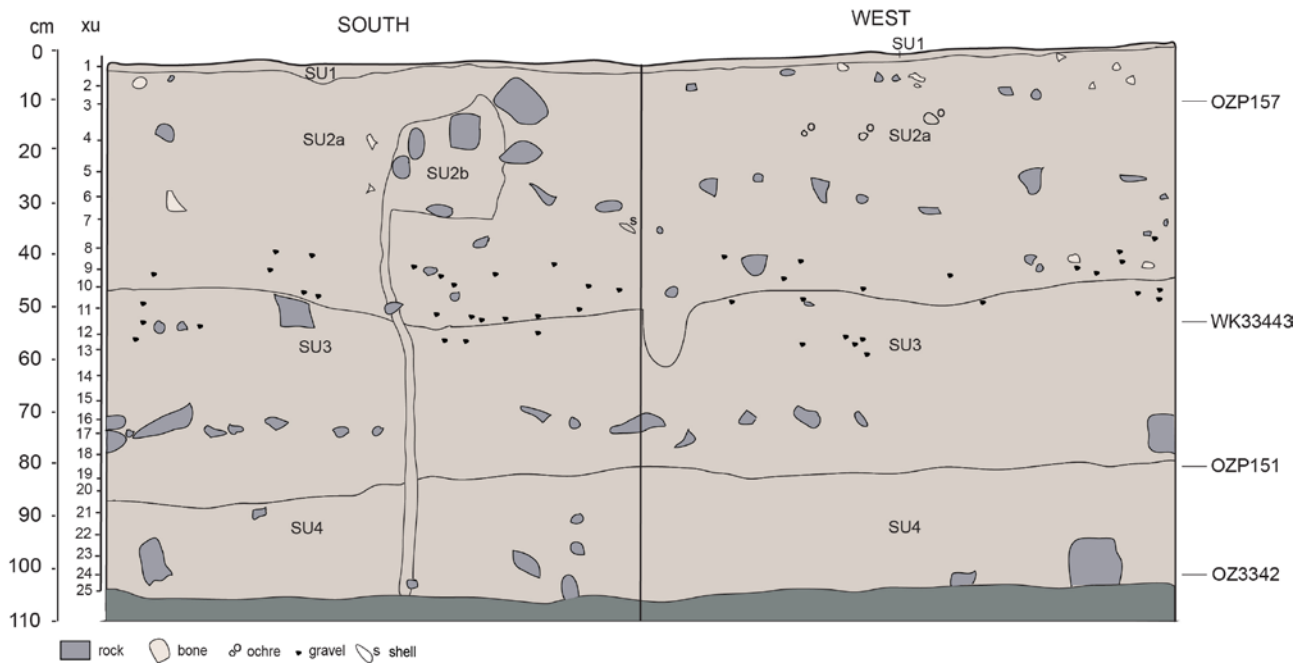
cm xu SOUTH WEST

0
10
20
30
40
50
60
70
80
90
100
110

1
2
3
4
5
6
7
8
9
10
11
12
13
14
15
16
17
18
19
20
21
22
23
24
25

SU1
SU2a
SU2b
s
SU3
SU4

SU1
SU2a
SU3
SU4

OZP157
WK33443
OZP151
OZ3342

rock bone ochre gravel s shell